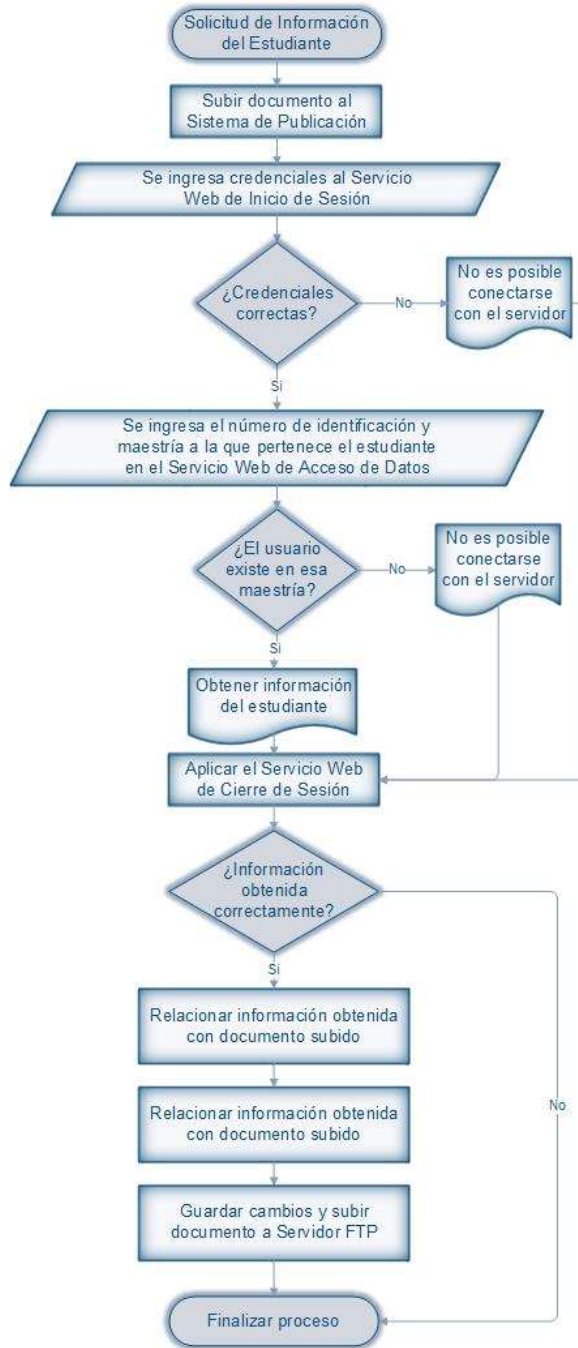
Solicitud de Información del Estudiante

Subir documento al Sistema de Publicación

Se ingresa credenciales al Servicio Web de Inicio de Sesión

¿Credenciales correctas?

No

No es posible conectarse con el servidor

Si

Se ingresa el número de identificación y maestría a la que pertenece el estudiante en el Servicio Web de Acceso de Datos

¿El usuario existe en esa maestría?

No

No es posible conectarse con el servidor

Si

Obtener información del estudiante

Aplicar el Servicio Web de Cierre de Sesión

¿Información obtenida correctamente?

Si

Relacionar información obtenida con documento subido

Relacionar información obtenida con documento subido

No

Guardar cambios y subir documento a Servidor FTP

Finalizar proceso